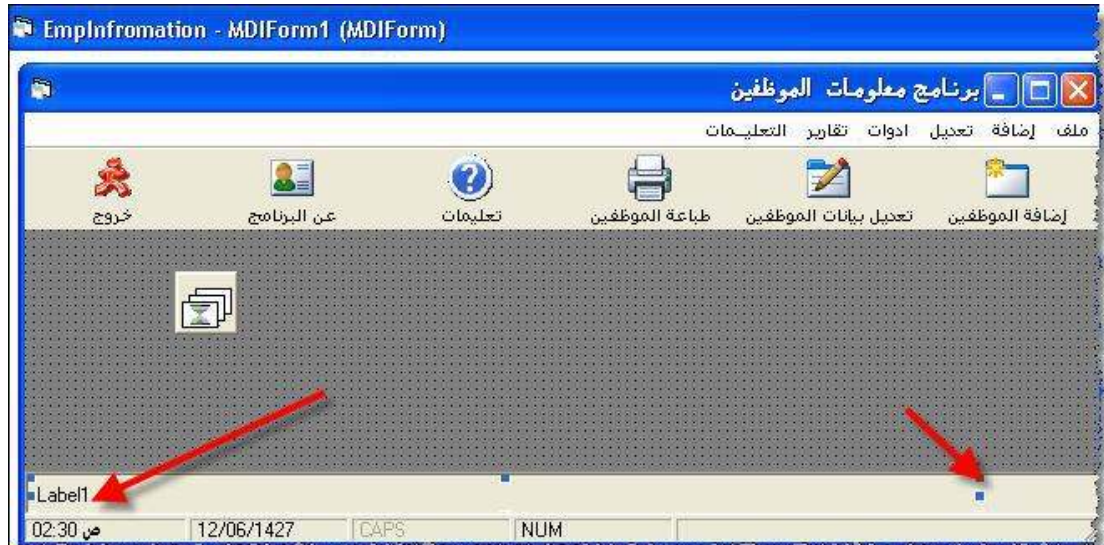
EmpInfromation - MDIForm1 (MDIForm)

برنامج معلومات الموظفين

ملف إضافة تعديل ادوات تقارير التعليمات

إضافة الموظفين تعديل بيانات الموظفين طباعة الموظفين تعليمات عن البرنامج خروج

Label1

02:30 ص 12/06/1427 CAPS NUM